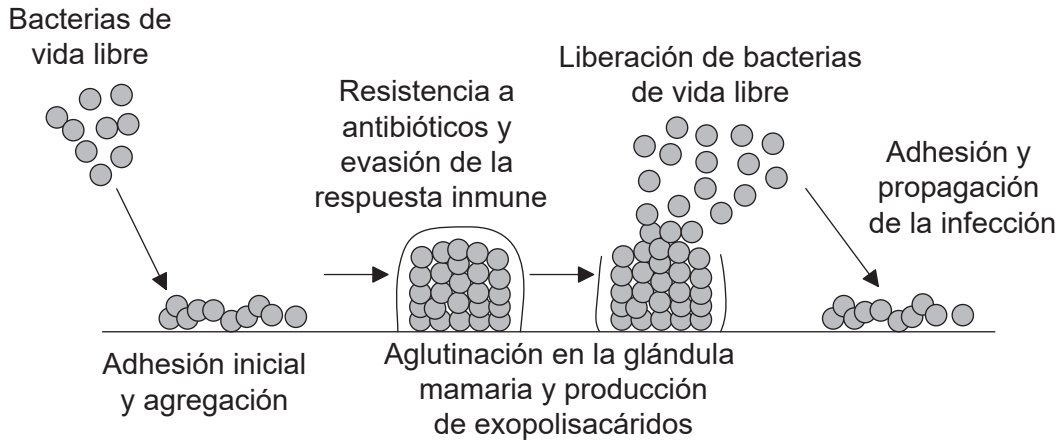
Bacterias de vida libre

Resistencia a antibióticos y evasión de la respuesta inmune

Liberación de bacterias de vida libre

Adhesión y propagación de la infección

Adhesión inicial y agregación

Aglutinación en la glándula mamaria y producción de exopolisacáridos